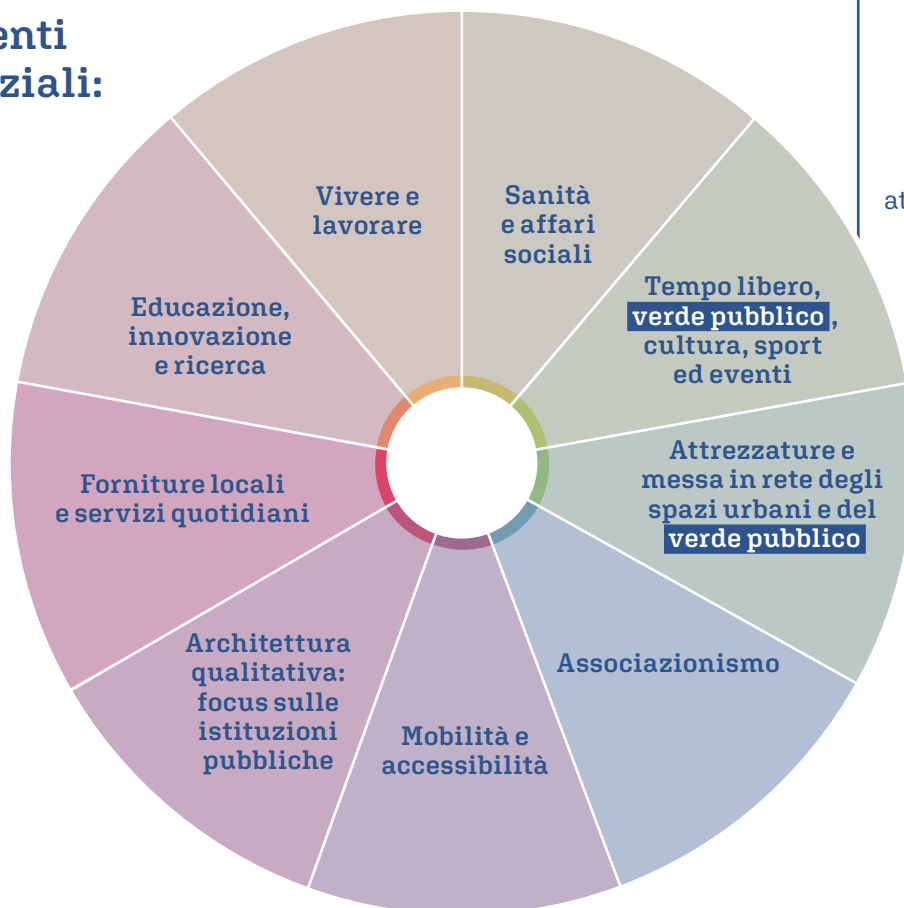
enti
ziali:

at

Vivere e lavorare

Sanità e affari sociali

Tempo libero, verde pubblico, cultura, sport ed eventi

Attrezzature e messa in rete degli spazi urbani e del verde pubblico

Associazionismo

Mobilità e accessibilità

Architettura qualitativa: focus sulle istituzioni pubbliche

Forniture locali e servizi quotidiani

Educazione, innovazione e ricerca